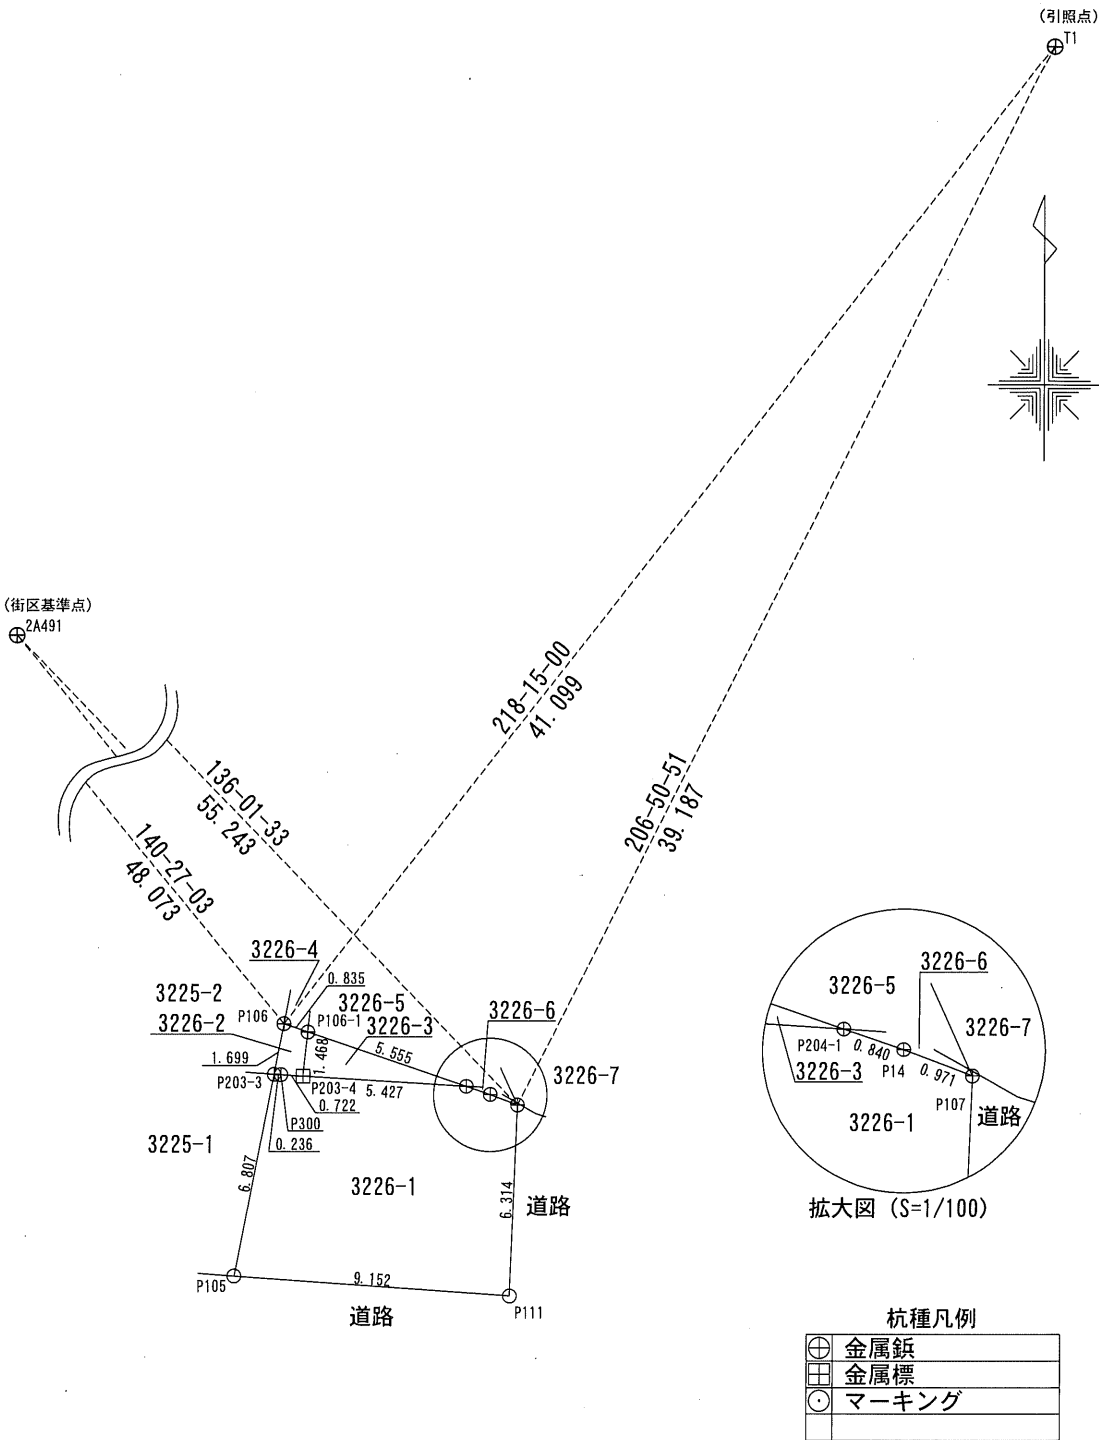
(引照点)
T1

(街区基準点)
2A491

218-15-00
41.099

206-50-51
39.187

136-01-33
55.243

140-27-03
48.073

3226-4
0.835
3225-2
3226-5
P106
P106-1
3226-3
3226-2
1.468
5.555
3226-6
1.699
P203-3
P203-4
5.427
3226-7
0.722
P300
0.236
3225-1
3226-1
6.807
6.314
道路
9.152
P105
P111
道路

3226-5
3226-6
3226-7
P204-1
0.840
P14
0.971
3226-3
P107
道路
3226-1
拡大図 (S=1/100)

杭種凡例

| | |
|---|---|
| ⊕ | 金属鋲 |
| ⊞ | 金属標 |
| ⊙ | マーキング |
| | |